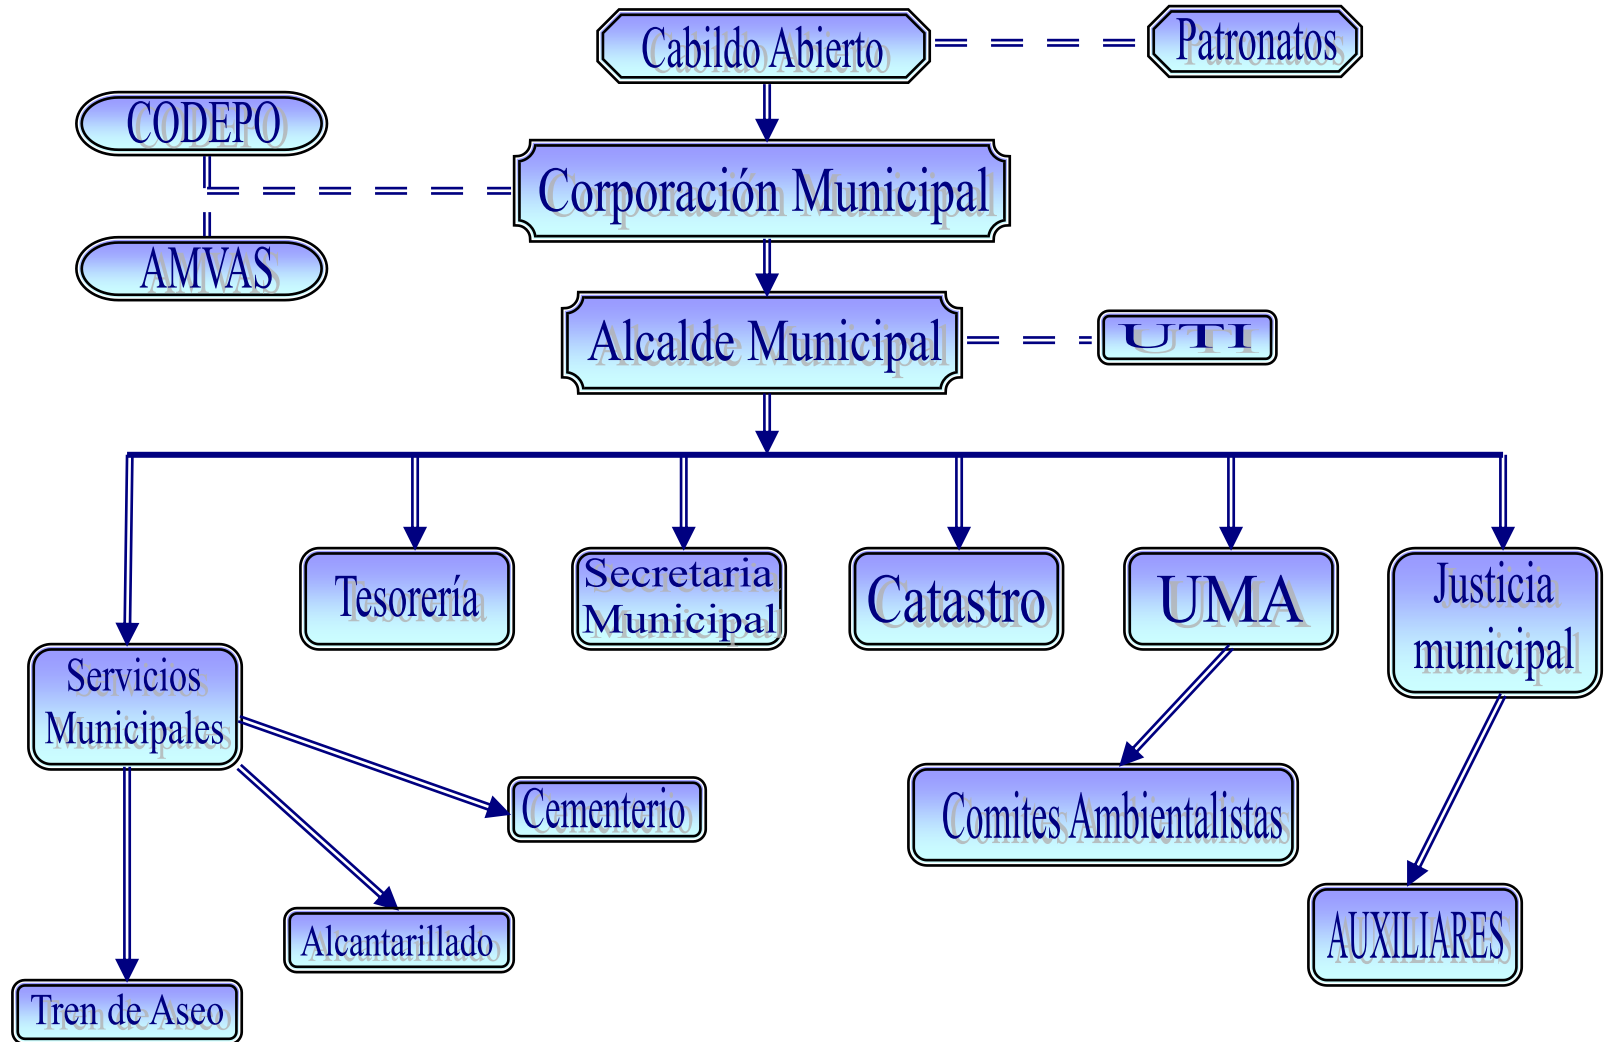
Cabildo Abierto
Patronatos
CODEPO
Corporación Municipal
AMVAS
Alcalde Municipal
UTI
Tesorería
Secretaria Municipal
Catastro
UMA
Justicia municipal
Servicios Municipales
Cementerio
Comites Ambientalistas
Alcantarillado
AUXILIARES
Tren de Aseo